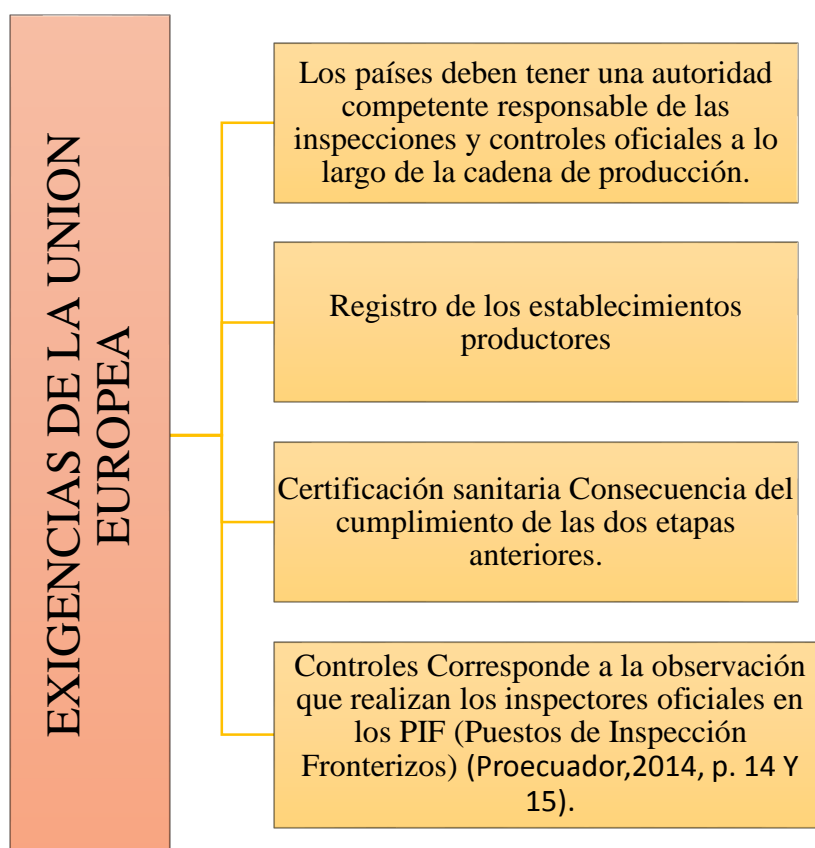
EXIGENCIAS DE LA UNION EUROPEA

Los países deben tener una autoridad competente responsable de las inspecciones y controles oficiales a lo largo de la cadena de producción.

Registro de los establecimientos productores

Certificación sanitaria Consecuencia del cumplimiento de las dos etapas anteriores.

Controles Corresponde a la observación que realizan los inspectores oficiales en los PIF (Puestos de Inspección Fronterizos) (Proecuador,2014, p. 14 Y 15).